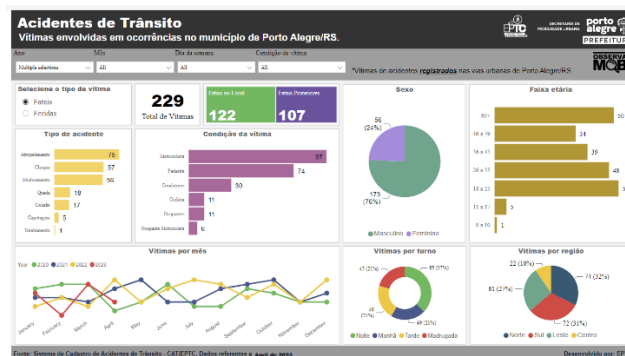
Acidentes de Trânsito
Vítimas envolvidas em ocorrências no município de Porto Alegre/RS.

EPTC | SECRETARIA DE MOBILIDADE URBANA | porto alegre PREFEITURA

Ano: Multipla seleciona
Mês: All
Dia da semana: All
Condição da vítima: All

*Vítimas de acidentes registrados nas vias urbanas de Porto Alegre/RS.

OBSERVA MOB

Selecione o tipo da vítima
Fatais
Feridas

229
Total de Vítimas

Fatais no Local
122

Fatais Posteriores
107

Sexo
56 (24%)
173 (76%)
Masculino
Feminino

Faixa etária
| | |
|---|---|
| 60+ | 50 |
| 50 a 59 | 24 |
| 30 a 39 | 39 |
| 20 a 29 | 48 |
| 18 a 19 | 53 |
| 11 a 17 | 3 |
| 0 a 10 | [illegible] |

Tipo de acidente
| | |
|---|---|
| Atropelamento | 78 |
| Choque | 57 |
| Abalroamento | 55 |
| Queda | 18 |
| Colisão | 17 |
| Capotagem | 5 |
| Tombamento | 1 |

Condição da vítima
| | |
|---|---|
| Motociclista | 97 |
| Pedestre | 74 |
| Condutor | 30 |
| Ciclista | 11 |
| Ocupante | 11 |
| Ocupante Motocicleta | 6 |

Vítimas por mês
Year: 2020, 2021, 2022, 2023
January, February, March, April, May, June, July, August, September, October, November, December

Vítimas por turno
47 (21%)
85 (37%)
48 (21%)
49 (21%)
Noite, Manhã, Tarde, Madrugada

Vítimas por região
22 (10%)
74 (32%)
61 (27%)
72 (31%)
Norte, Sul, Leste, Centro

Fonte: Sistema de Cadastro de Acidentes de Trânsito - CAT/EPTC. Dados referentes a abril de 2023.
Desenvolvido por: EPTC